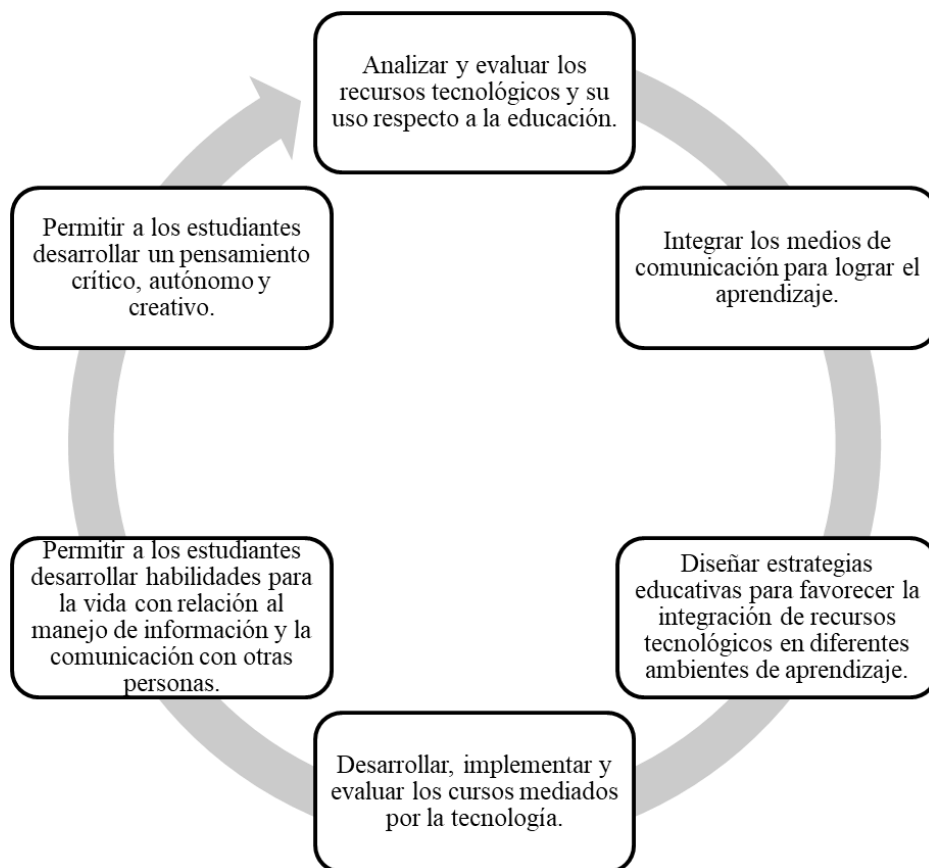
Analizar y evaluar los recursos tecnológicos y su uso respecto a la educación.

Integrar los medios de comunicación para lograr el aprendizaje.

Diseñar estrategias educativas para favorecer la integración de recursos tecnológicos en diferentes ambientes de aprendizaje.

Desarrollar, implementar y evaluar los cursos mediados por la tecnología.

Permitir a los estudiantes desarrollar habilidades para la vida con relación al manejo de información y la comunicación con otras personas.

Permitir a los estudiantes desarrollar un pensamiento crítico, autónomo y creativo.